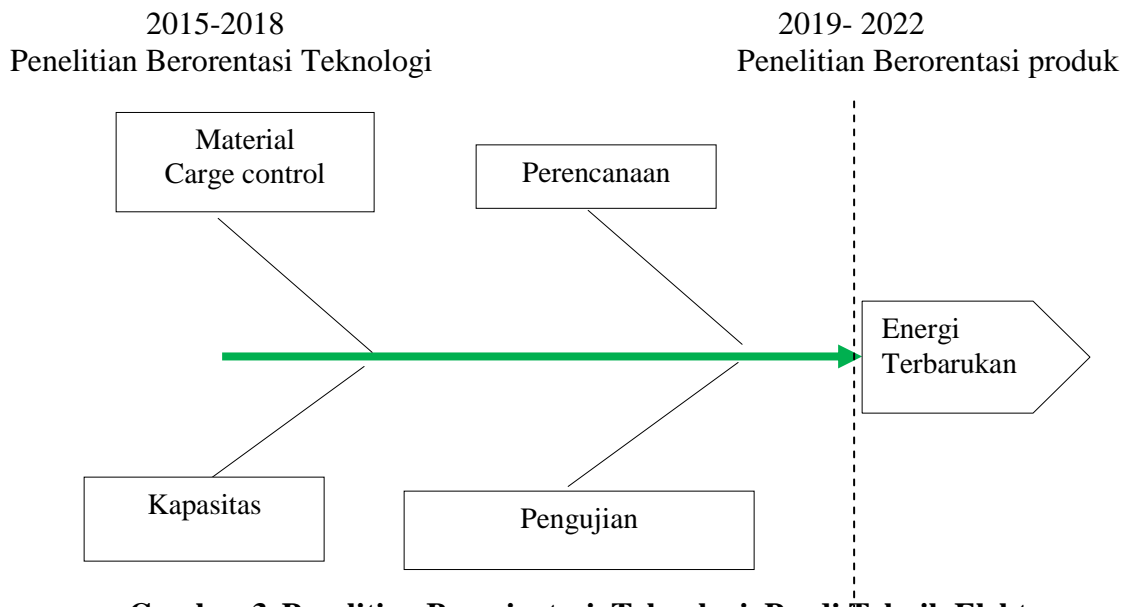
2015-2018
Penelitian Berorentasi Teknologi

2019- 2022
Penelitian Berorentasi produk

Material
Carge control

Perencanaan

Energi
Terbarukan

Kapasitas

Pengujian

Gambar 3. Penelitian Berorientasi Teknologi Prodi Teknik Elekt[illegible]